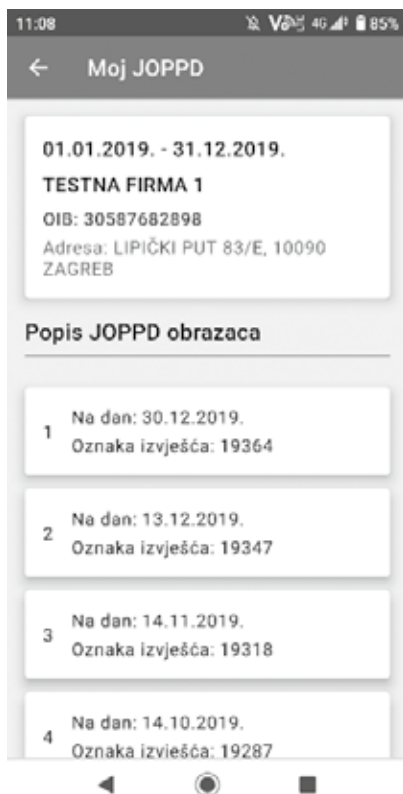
11:08 85%

←  Moj JOPPD

01.01.2019. - 31.12.2019.
TESTNA FIRMA 1
OIB: 30587682898
Adresa: LIPIČKI PUT 83/E, 10090 ZAGREB

Popis JOPPD obrazaca

1 Na dan: 30.12.2019.
Oznaka izvješća: 19364

2 Na dan: 13.12.2019.
Oznaka izvješća: 19347

3 Na dan: 14.11.2019.
Oznaka izvješća: 19318

4 Na dan: 14.10.2019.
Oznaka izvješća: 19287